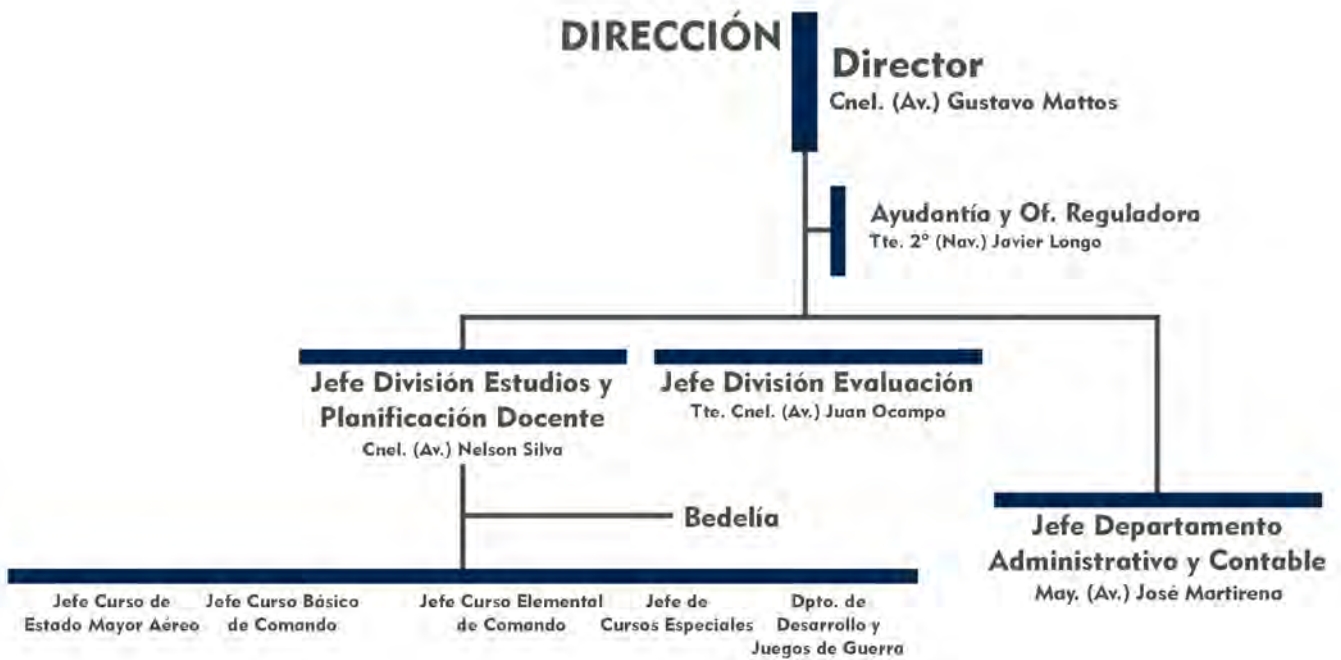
DIRECCIÓN

Director
Cnel. (Av.) Gustavo Mattos

Ayudantía y Of. Reguladora
Tte. 2° (Nav.) Javier Longo

Jefe División Estudios y Planificación Docente
Cnel. (Av.) Nelson Silva

Jefe División Evaluación
Tte. Cnel. (Av.) Juan Ocampo

Bedelía

Jefe Departamento Administrativo y Contable
May. (Av.) José Martirena

Jefe Curso de Estado Mayor Aéreo

Jefe Curso Básico de Comando

Jefe Curso Elemental de Comando

Jefe de Cursos Especiales

Dpto. de Desarrollo y Juegos de Guerra